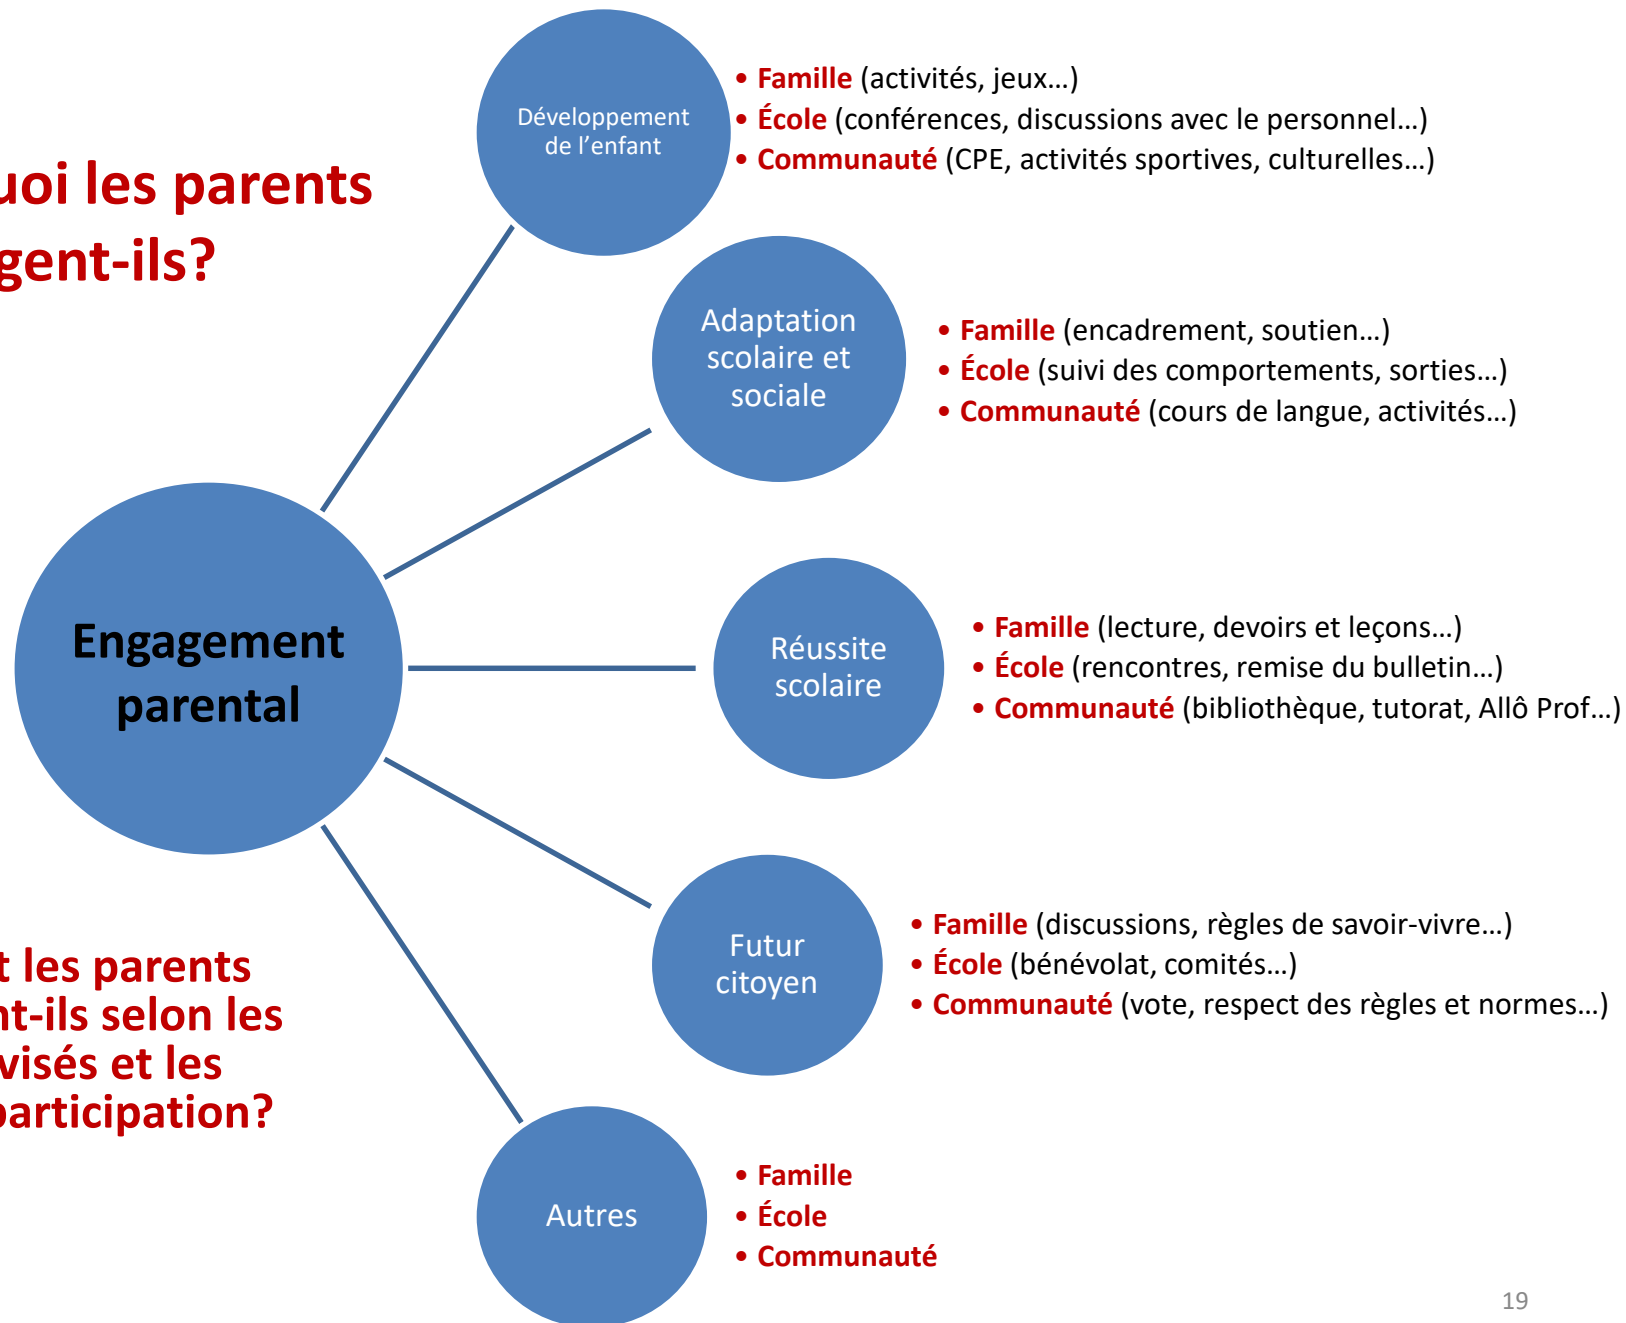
uoi les parents gent-ils?

t les parents nt-ils selon les visés et les participation?

Engagement parental

Développement de l'enfant

• Famille (activités, jeux…)
• École (conférences, discussions avec le personnel…)
• Communauté (CPE, activités sportives, culturelles…)

Adaptation scolaire et sociale

• Famille (encadrement, soutien…)
• École (suivi des comportements, sorties…)
• Communauté (cours de langue, activités…)

Réussite scolaire

• Famille (lecture, devoirs et leçons…)
• École (rencontres, remise du bulletin…)
• Communauté (bibliothèque, tutorat, Allô Prof…)

Futur citoyen

• Famille (discussions, règles de savoir-vivre…)
• École (bénévolat, comités…)
• Communauté (vote, respect des règles et normes…)

Autres

• Famille
• École
• Communauté

19